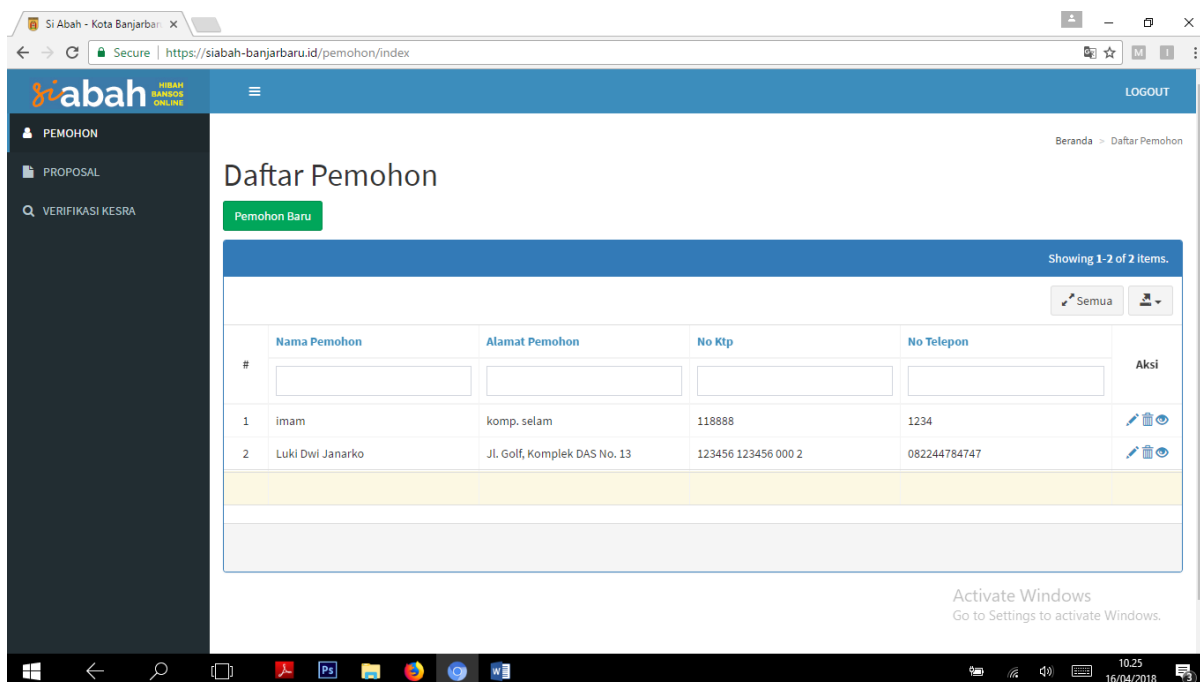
Si Abah - Kota Banjarbar ×

Secure | https://siabah-banjarbaru.id/pemohon/index

siabah HIBAH BANSOS ONLINE

LOGOUT

PEMOHON

PROPOSAL

VERIFIKASI KESRA

Beranda > Daftar Pemohon

Daftar Pemohon

Pemohon Baru

Showing 1-2 of 2 items.

Semua

| # | Nama Pemohon | Alamat Pemohon | No Ktp | No Telepon | Aksi |
|---|---|---|---|---|---|
| 1 | imam | komp. selam | 118888 | 1234 | |
| 2 | Luki Dwi Janarko | Jl. Golf, Komplek DAS No. 13 | 123456 123456 000 2 | 082244784747 | |

Activate Windows
Go to Settings to activate Windows.

10.25
16/04/2018